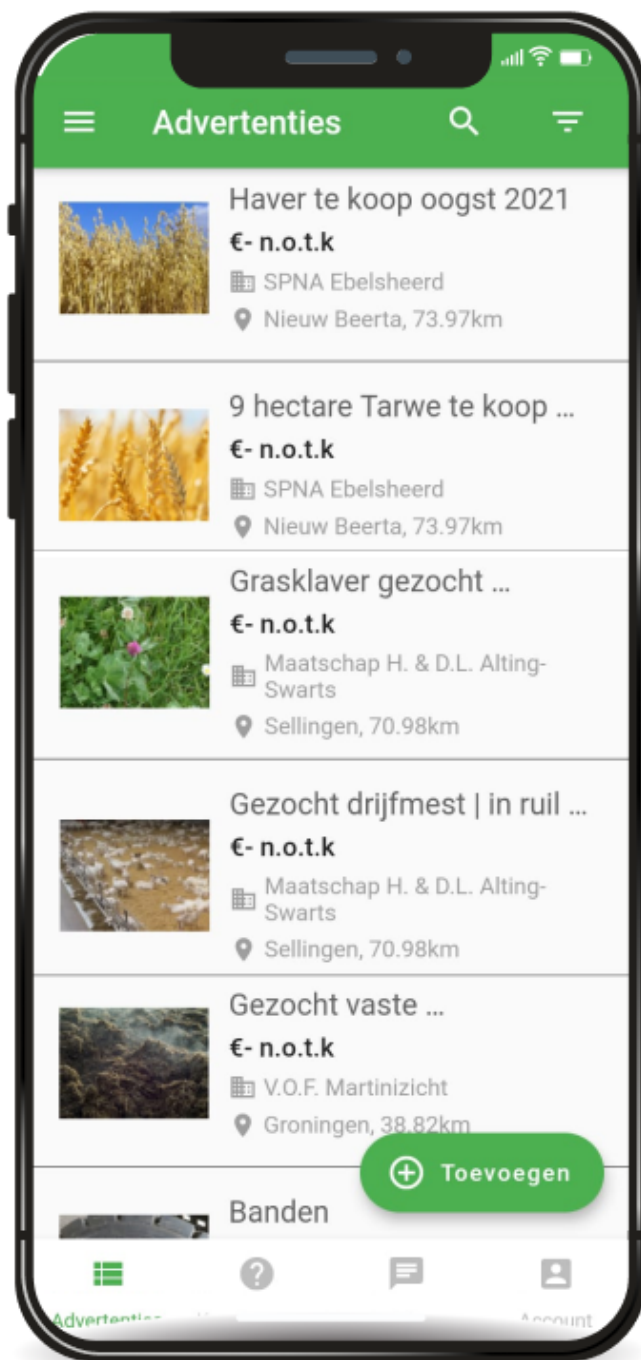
Advertenties

Haver te koop oogst 2021
€- n.o.t.k
SPNA Ebelsheerd
Nieuw Beerta, 73.97km

9 hectare Tarwe te koop ...
€- n.o.t.k
SPNA Ebelsheerd
Nieuw Beerta, 73.97km

Grasklaver gezocht ...
€- n.o.t.k
Maatschap H. & D.L. Alting-Swarts
Sellingen, 70.98km

Gezocht drijfmest | in ruil ...
€- n.o.t.k
Maatschap H. & D.L. Alting-Swarts
Sellingen, 70.98km

Gezocht vaste ...
€- n.o.t.k
V.O.F. Martinizicht
Groningen, 38.82km

Toevoegen

Banden

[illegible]

Account